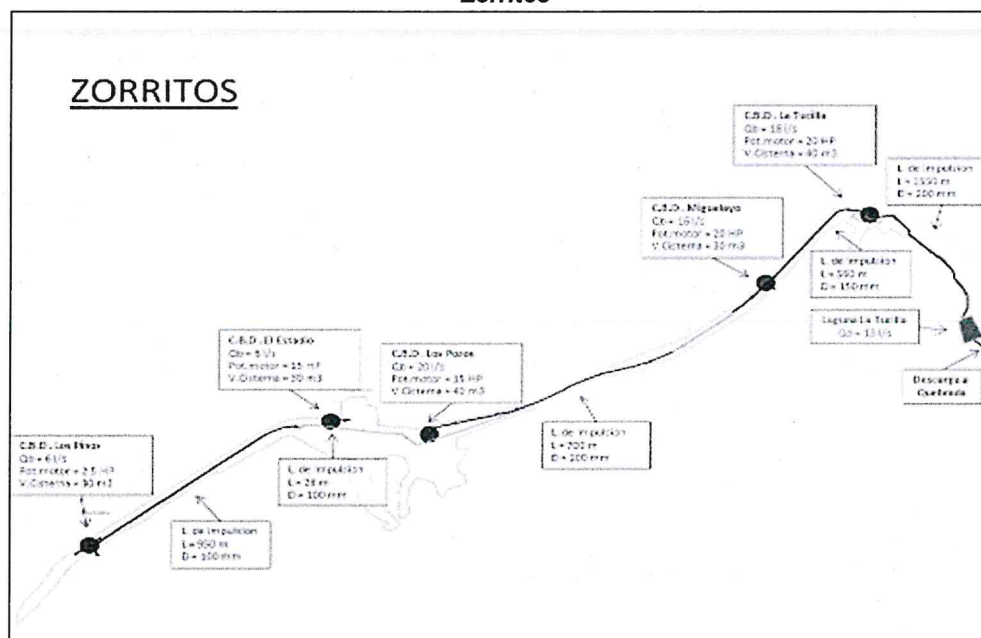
Zorritos

ZORRITOS

C.B.D. La Tuchia
Qb = 18 l/s
Pot.motor = 20 HP
V.Cisterna = 40 m3

L. de impulsion
L = 1500 m
D = 200 mm

C.B.D. Miguelayo
Qb = 16 l/s
Pot.motor = 20 HP
V.Cisterna = 30 m3

L. de impulsion
L = 550 m
D = 150 mm

Laguna La Tuchia
Qb = 18 l/s

Descarga a Quebrada

C.B.D. El Estadio
Qb = 8 l/s
Pot.motor = 15 HP
V.Cisterna = 20 m3

C.B.D. Los Pozos
Qb = 20 l/s
Pot.motor = 15 HP
V.Cisterna = 40 m3

L. de impulsion
L = 700 m
D = 100 mm

C.B.D. Los Pinos
Qb = 6 l/s
Pot.motor = 2.5 HP
V.Cisterna = 30 m3

L. de impulsion
L = 28 m
D = 100 mm

L. de impulsion
L = 950 m
D = 100 mm